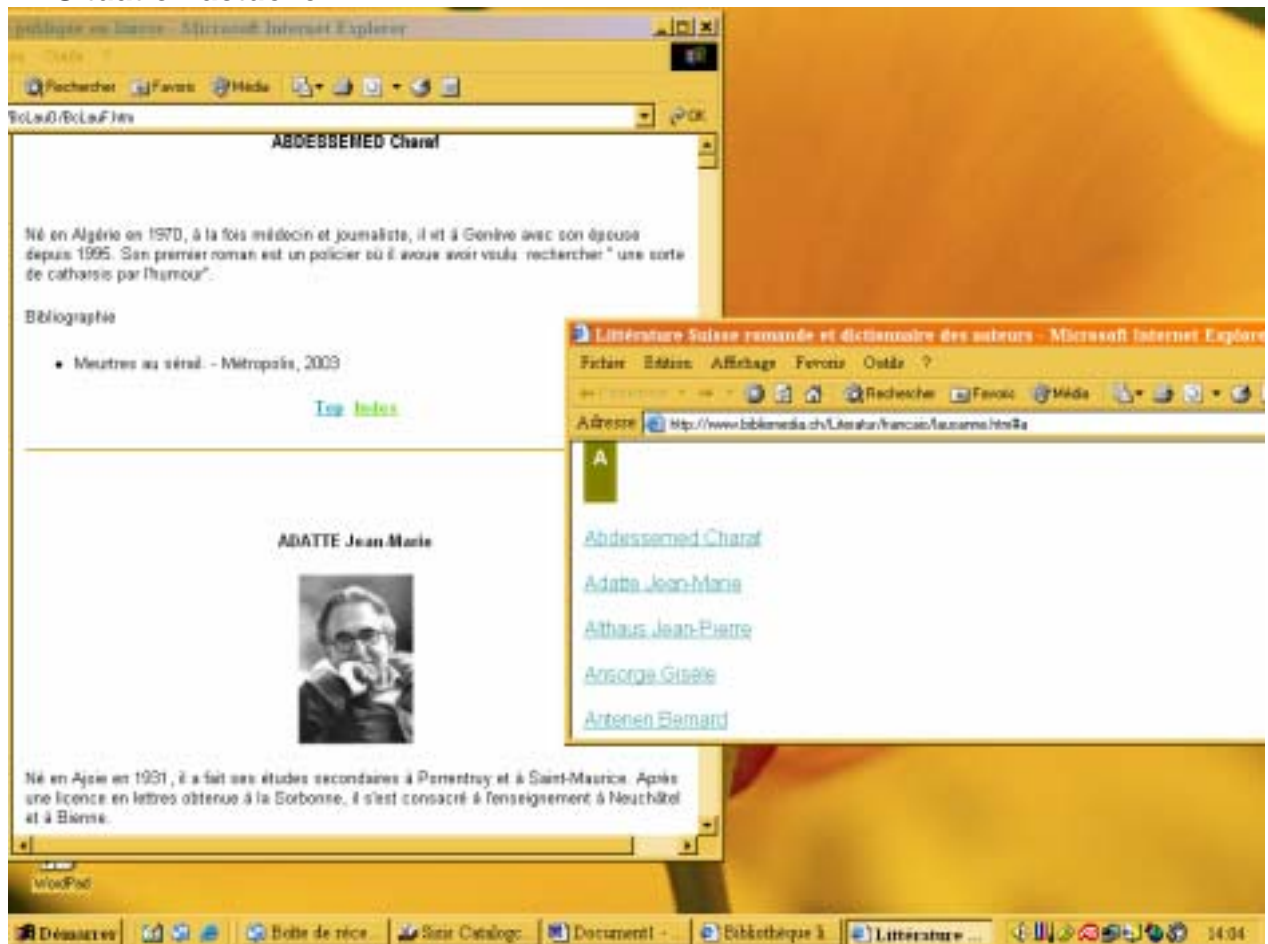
publique en ligne - Microsoft Internet Explorer
Outils ?
Rechercher Favoris Média
BcLau0/BcLauF.htm
OK
ABDESSEMED Charaf

Né en Algérie en 1970, à la fois médecin et journaliste, il vit à Genève avec son épouse depuis 1995. Son premier roman est un policier où il avoue avoir voulu rechercher " une sorte de catharsis par l'humour".

Bibliographie

• Meurtres au sérail. - Métropolis, 2003

Top Index

ADATTE Jean-Marie

Né en Ajoie en 1931, il a fait ses études secondaires à Porrentruy et à Saint-Maurice. Après une licence en lettres obtenue à la Sorbonne, il s'est consacré à l'enseignement à Neuchâtel et à Bienne.

Littérature Suisse romande et dictionnaire des auteurs - Microsoft Internet Explorer
Fichier Edition Affichage Favoris Outils ?
Précédente Rechercher Favoris Média
Adresse http://www.bibliomedia.ch/Literatur/francais/lausanne.htm#a
A
Abdessemed Charaf
Adatte Jean-Marie
Althaus Jean-Pierre
Ansorge Gisèle
Antenen Bernard

WordPad
Démarrer Boîte de réce... Sisis Catalogc... Document1 - ... Bibliothèque à... Littérature ... 14:04